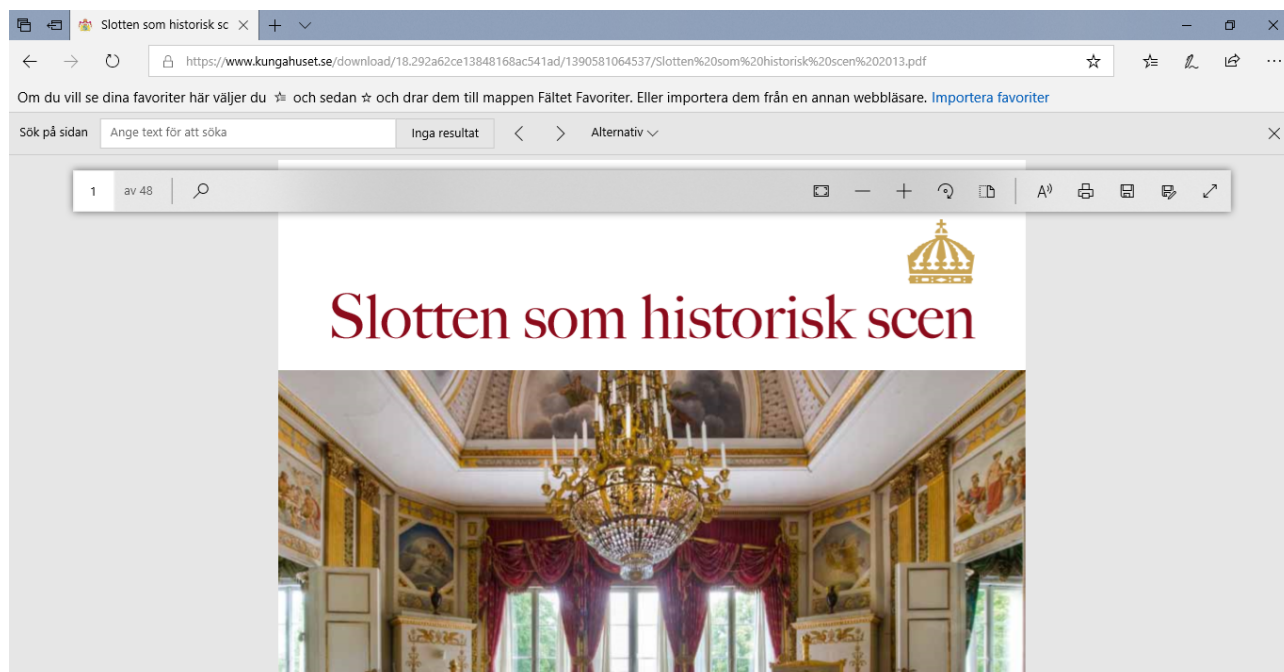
Slotten som historisk sc

https://www.kungahuset.se/download/18.292a62ce13848168ac541ad/1390581064537/Slotten%20som%20historisk%20scen%202013.pdf

Om du vill se dina favoriter här väljer du ☆ och sedan ☆ och drar dem till mappen Fältet Favoriter. Eller importera dem från en annan webbläsare. Importera favoriter

Sök på sidan Ange text för att söka Inga resultat Alternativ

1 av 48

Slotten som historisk scen